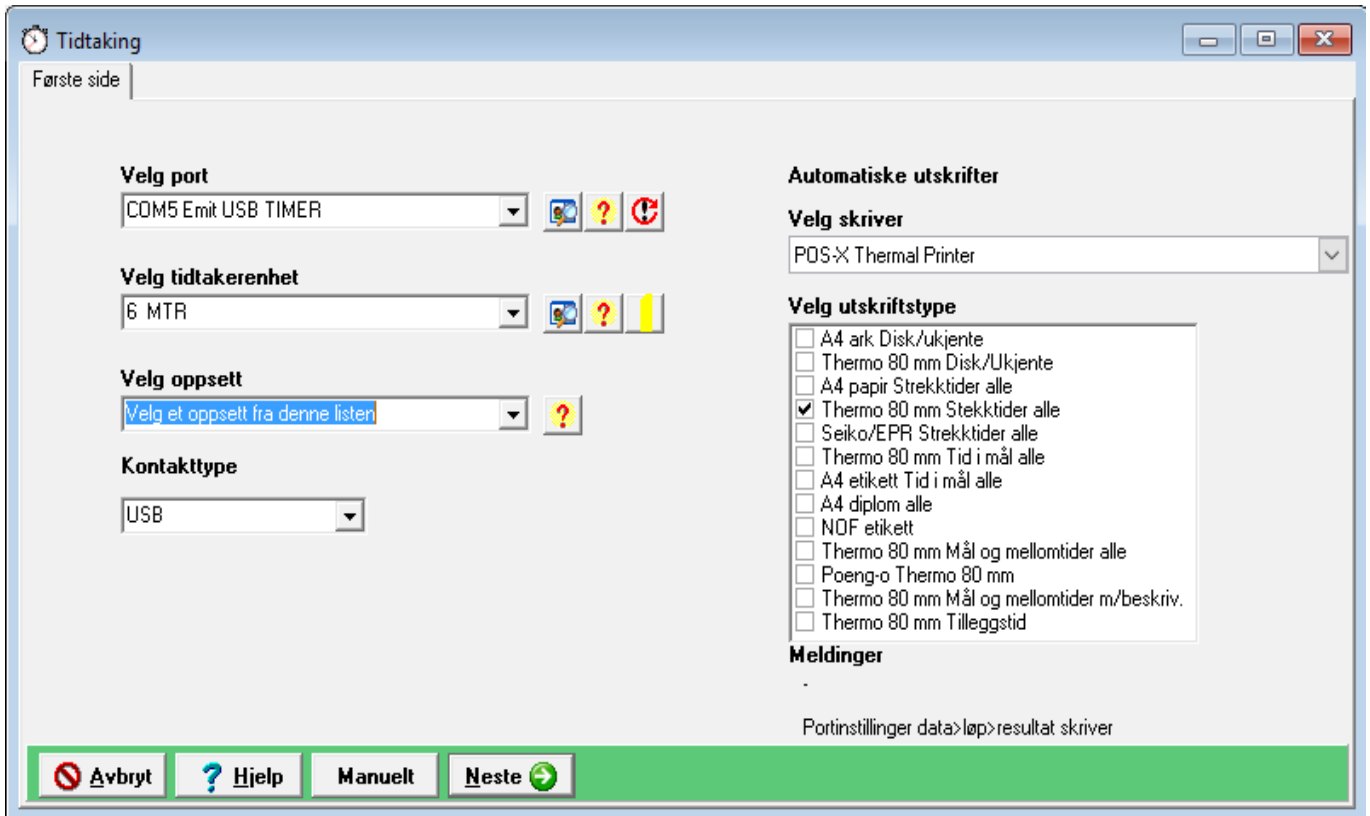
Tidtaking

Første side

Velg port

COM5 Emit USB TIMER

Velg tidtakerenhet

6 MTR

Velg oppsett

Velg et oppsett fra denne listen

Kontakttype

USB

Automatiske utskrifter

Velg skriver

POS-X Thermal Printer

Velg utskriftstype

A4 ark Disk/ukjente
Thermo 80 mm Disk/Ukjente
A4 papir Strekktider alle
Thermo 80 mm Stekktider alle
Seiko/EPR Strekktider alle
Thermo 80 mm Tid i mål alle
A4 etikett Tid i mål alle
A4 diplom alle
NOF etikett
Thermo 80 mm Mål og mellomtider alle
Poeng-o Thermo 80 mm
Thermo 80 mm Mål og mellomtider m/beskriv.
Thermo 80 mm Tilleggstid

Meldinger

-

Portinstillinger data>løp>resultat skriver

Avbryt

Hjelp

Manuelt

Neste